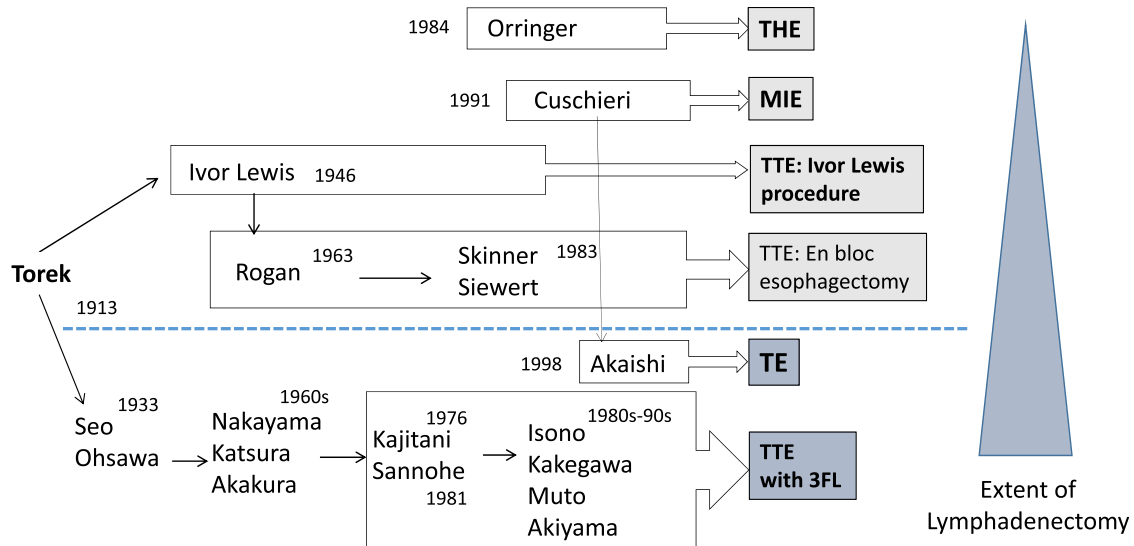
1984 Orringer
THE

1991 Cuschieri
MIE

Ivor Lewis 1946
TTE: Ivor Lewis procedure

Rogan 1963
Skinner
Siewert 1983
TTE: En bloc esophagectomy

Torek
1913

1998 Akaishi
TE

Seo 1933
Ohsawa

1960s
Nakayama
Katsura
Akakura

1976
Kajitani
Sannohe
1981

1980s-90s
Isono
Kakegawa
Muto
Akiyama

TTE with 3FL

Extent of Lymphadenectomy